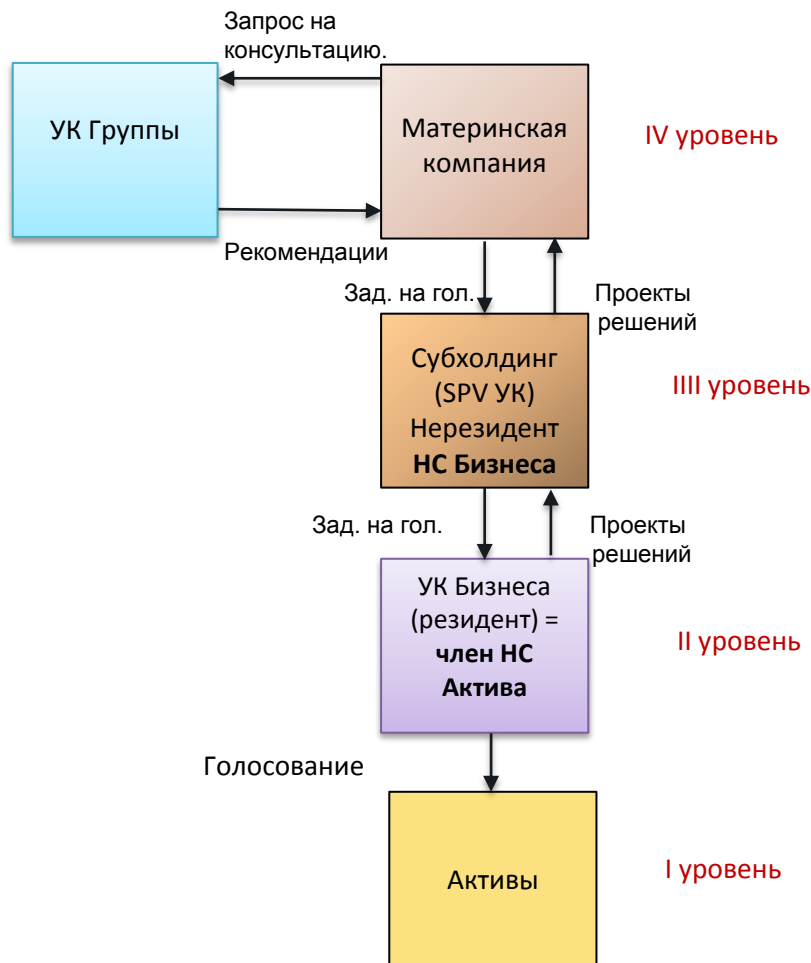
Запрос на консультацию.

УК Группы

Материнская компания

IV уровень

Рекомендации

Зад. на гол.

Проекты решений

Субхолдинг (SPV УК) Нерезидент **НС Бизнеса**

IIII уровень

Зад. на гол.

Проекты решений

УК Бизнеса (резидент) = **член НС Актива**

II уровень

Голосование

Активы

I уровень